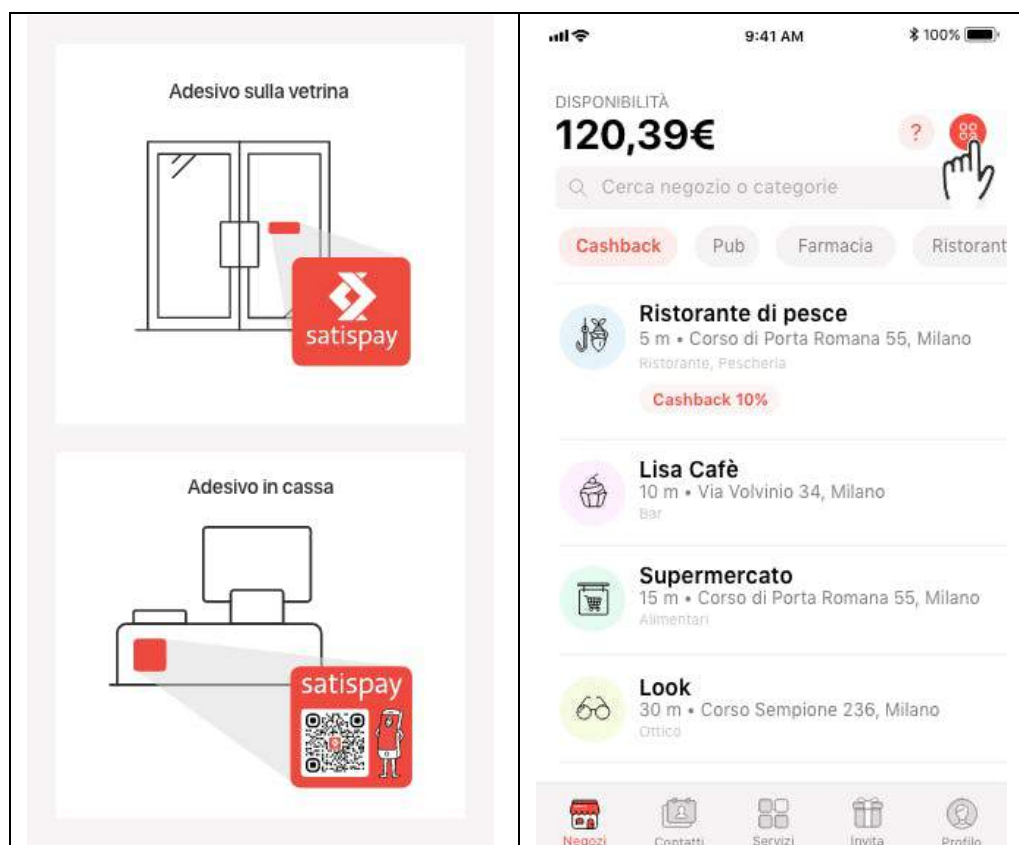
Adesivo sulla vetrina

satispay

Adesivo in cassa

satispay

9:41 AM

100%

DISPONIBILITÀ

120,39€

?

Cerca negozio o categorie

Cashback

Pub

Farmacia

Ristorant

Ristorante di pesce

5 m • Corso di Porta Romana 55, Milano

Ristorante, Pescheria

Cashback 10%

Lisa Cafè

10 m • Via Volvinio 34, Milano

Bar

Supermercato

15 m • Corso di Porta Romana 55, Milano

Alimentari

Look

30 m • Corso Sempione 236, Milano

Ottico

Negozi

Contatti

Servizi

Invita

Profilo